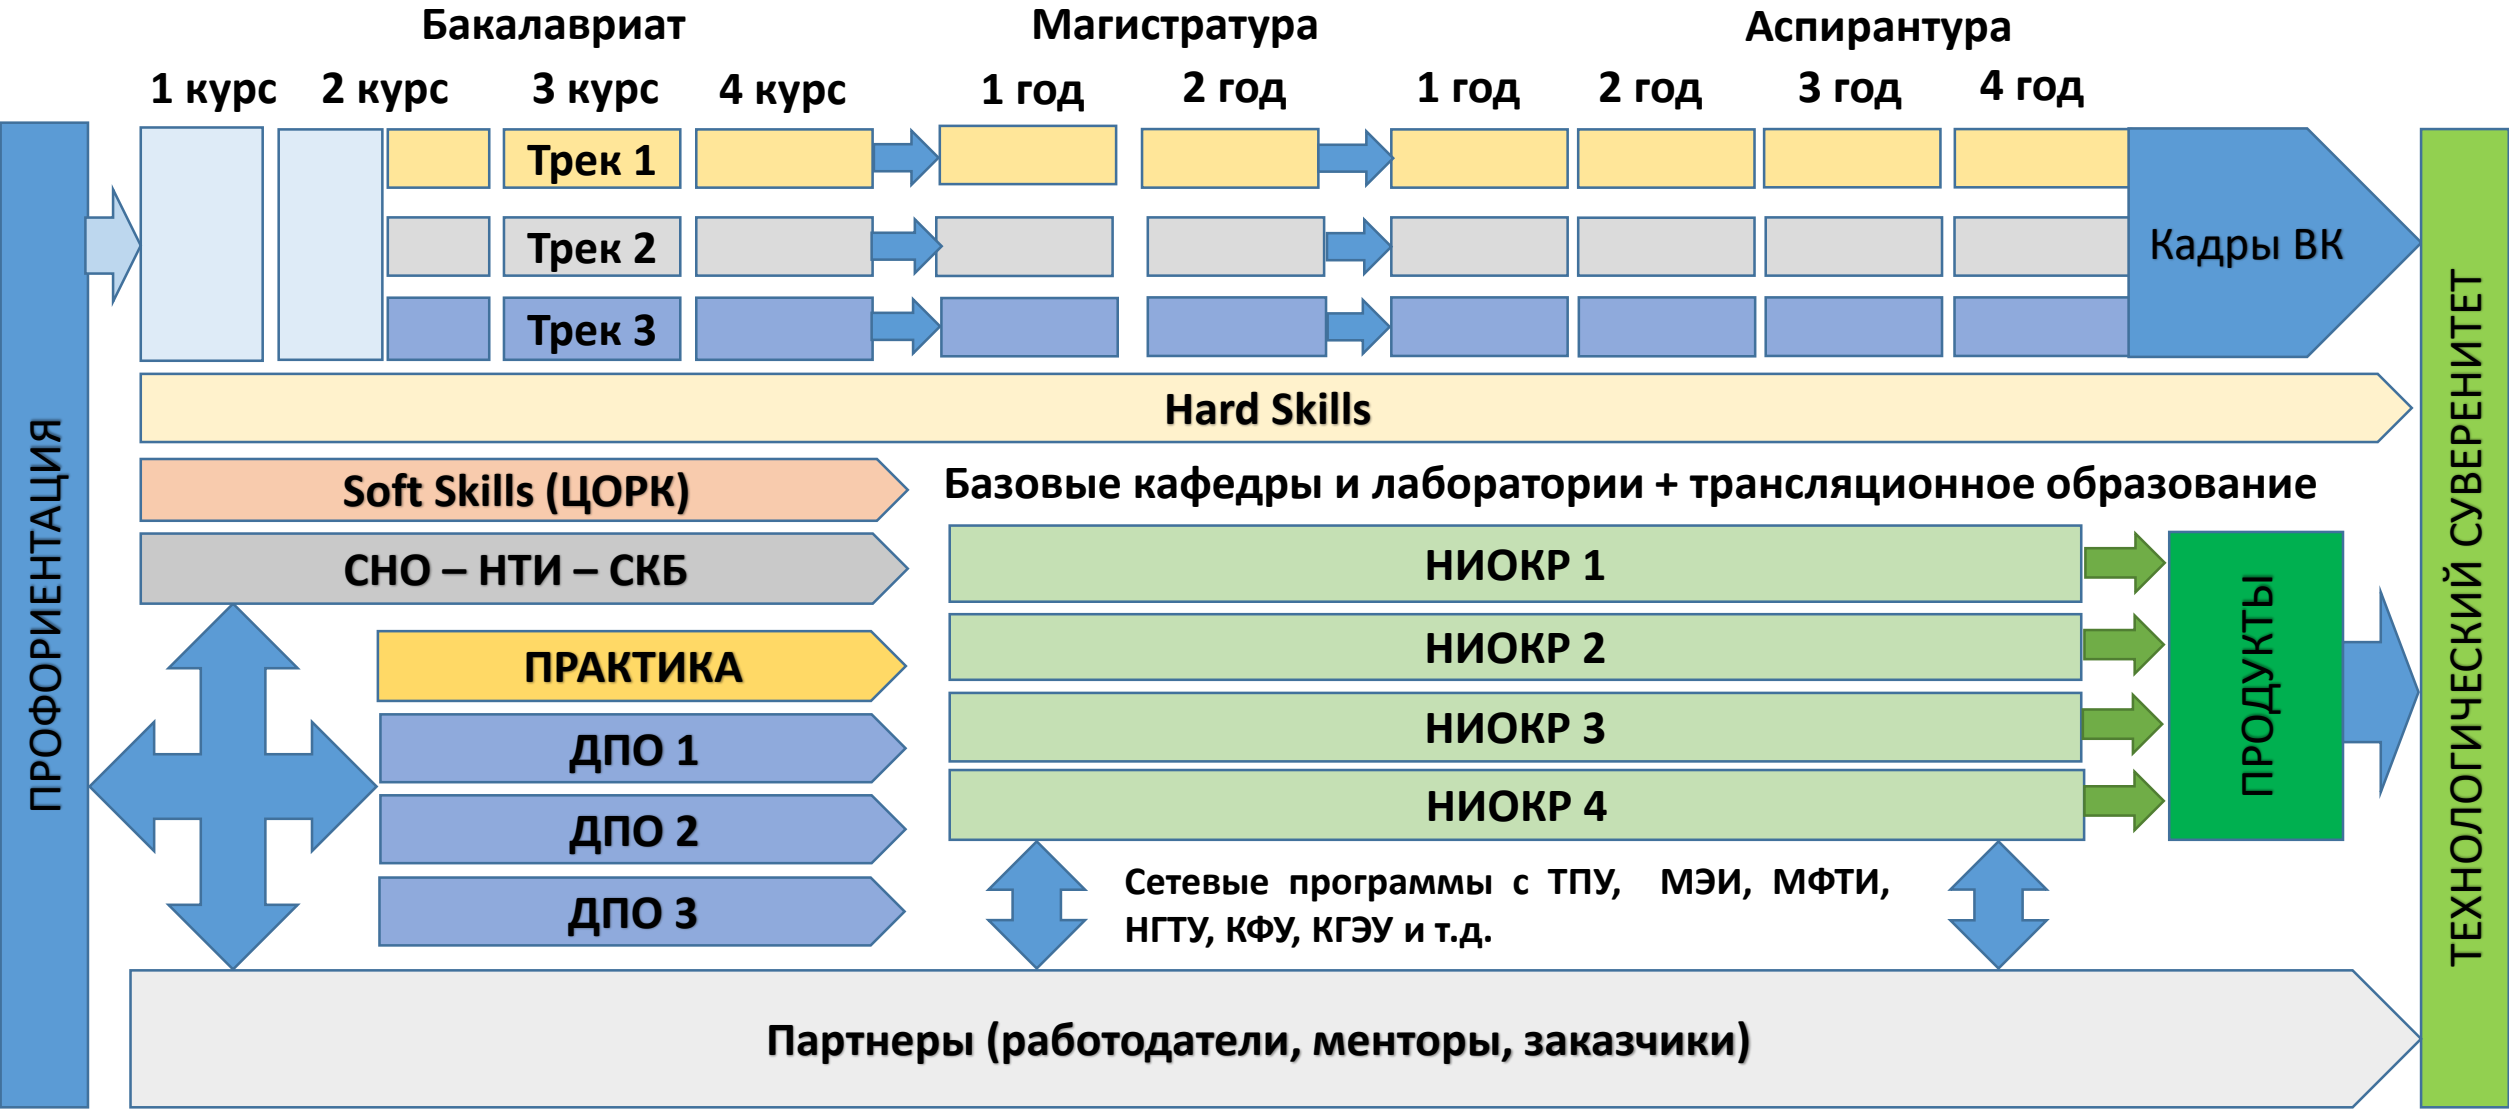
Бакалавриат
Магистратура
Аспирантура

1 курс
2 курс
3 курс
4 курс
1 год
2 год
1 год
2 год
3 год
4 год

ПРОФОРИЕНТАЦИЯ

Трек 1
Трек 2
Трек 3

Кадры ВК

ТЕХНОЛОГИЧЕСКИЙ СУВЕРЕНИТЕТ

Hard Skills

Soft Skills (ЦОРК)

Базовые кафедры и лаборатории + трансляционное образование

СНО – НТИ – СКБ

НИОКР 1
НИОКР 2
НИОКР 3
НИОКР 4

ПРОДУКТЫ

ПРАКТИКА
ДПО 1
ДПО 2
ДПО 3

Сетевые программы с ТПУ, МЭИ, МФТИ, НГТУ, КФУ, КГЭУ и т.д.

Партнеры (работодатели, менторы, заказчики)